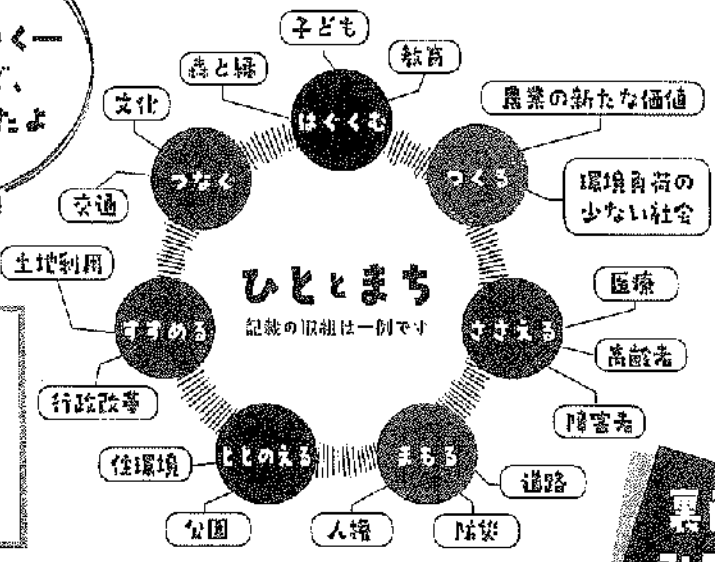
く一
ど、
たよ

子ども
教育
森と緑
はぐくむ
文化
農業の新たな価値
つなぐ
つくる
環境負荷の少ない社会
交通
土地利用
ひととまち
記載の取組は一例です
すすめる
ささえる
医療
高齢者
行政改革
障害者
住環境
ととのえる
まもる
道路
公園
人権
防災
裏